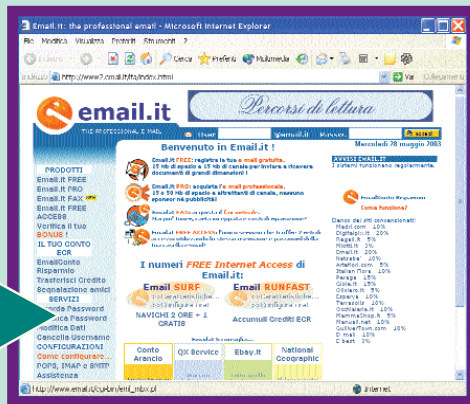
Email.it: the professional email - Microsoft Internet Explorer

File Modifica Visualizza Preferiti Strumenti ?

Indietro Cerca Preferiti Multimedia

Indirizzo http://www2.email.it/it/index.html Vai Collegamenti

email.it

THE PROFESSIONAL E MAIL

Percorsi di lettura

User @email.it Passw. accedi

Mercoledì 28 maggio 2003

PRODOTTI
Email.it FREE
Email.it PRO
Email.it FAX
Email.it FREE ACCESS
Verifica il tuo BONUS !
IL TUO CONTO ECR
EmailConto Risparmio
Trasferisci Credito
Segnalazione amici
SERVIZI
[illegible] Password
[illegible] Password
Modifica Dati
Cancella Username
CONFIGURAZIONI
Come configurare...
POP3, IMAP e SMTP
Assistenza

Benvenuto in Email.it !

Email.it FREE: registra la tua e-mail gratuita.
15 Mb di spazio e 15 Mb di canale per inviare e ricevere documenti di grandi dimensioni !

Email.it PRO: acquista l'e-mail professionale.
25 o 50 Mb di spazio e strumenti di canale, nessuno sponsor né pubblicità!

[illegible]

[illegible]

I numeri FREE Internet Access di Email.it:

Email SURF
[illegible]
NAVIGHI 2 ORE + 1 GRATIS

Email RUNFAST
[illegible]
Accumuli Crediti ECR

Conto Arancio
QX Service
Ebay.it
National Geographic

AVVISI EMAIL.IT
I sistemi funzionano regolarmente.

Come funziona?

Elenco dei siti convenzionati:
Mediaworld 10%
Digitalphoto 10%
Regali.it 5%
Mister... 5%
Omaggi 10%
Netrabe' 10%
AltaFoni.com 5%
Italian Flora 10%
Paraga 15%
Giola.it 10%
Obiettivo.it 5%
Eppeny 10%
Terranova 10%
Occhiaiolo.it 10%
Mammaoggi.it 5%
Manual.net 10%
GulliverTown.com 10%
Q-mail 10%
C bert 5%

http://www.email.it/cu-bin/eml_mbox.pl
Internet